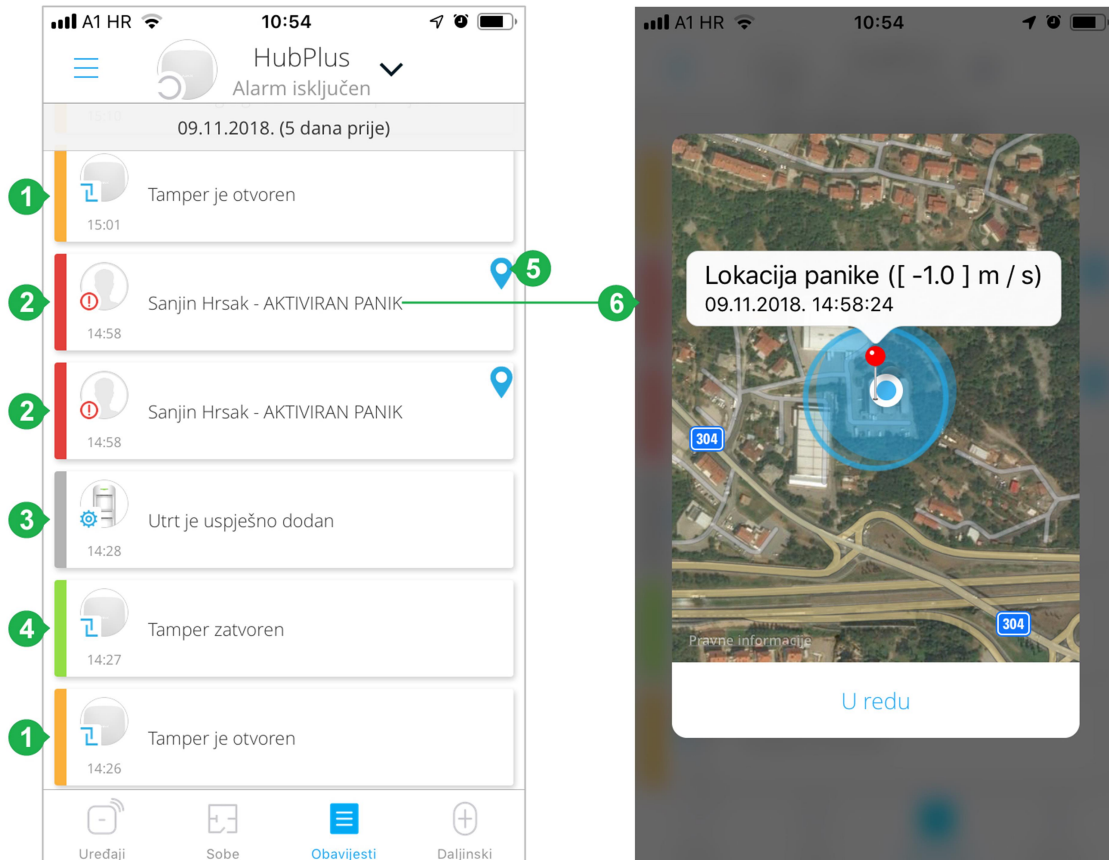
A1 HR 10:54

HubPlus
Alarm isključen

09.11.2018. (5 dana prije)

1 Tamper je otvoren
15:01

2 Sanjin Hrsak - AKTIVIRAN PANIK
14:58
5

2 Sanjin Hrsak - AKTIVIRAN PANIK
14:58

3 Utrt je uspješno dodan
14:28

4 Tamper zatvoren
14:27

1 Tamper je otvoren
14:26

Uređaji Sobe Obavijesti Daljinski

A1 HR 10:54

6

Lokacija panike ([ -1.0 ] m / s)
09.11.2018. 14:58:24

304
304
Pravne informacije

U redu